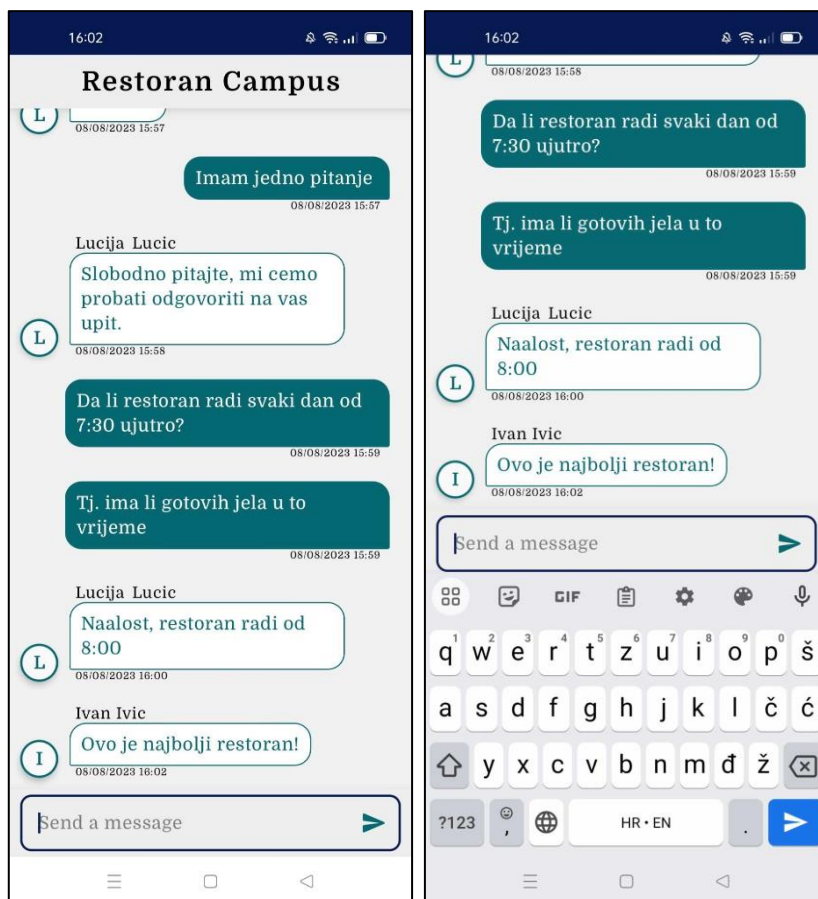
16:02

Restoran Campus

L
08/08/2023 15:57

Imam jedno pitanje
08/08/2023 15:57

Lucija Lucic
Slobodno pitajte, mi cemo probati odgovoriti na vas upit.
L
08/08/2023 15:58

Da li restoran radi svaki dan od 7:30 ujutro?
08/08/2023 15:59

Tj. ima li gotovih jela u to vrijeme
08/08/2023 15:59

Lucija Lucic
Naalost, restoran radi od 8:00
L
08/08/2023 16:00

Ivan Ivic
I
Ovo je najbolji restoran!
08/08/2023 16:02

Send a message

16:02

L
08/08/2023 15:58

Da li restoran radi svaki dan od 7:30 ujutro?
08/08/2023 15:59

Tj. ima li gotovih jela u to vrijeme
08/08/2023 15:59

Lucija Lucic
Naalost, restoran radi od 8:00
L
08/08/2023 16:00

Ivan Ivic
I
Ovo je najbolji restoran!
08/08/2023 16:02

Send a message

GIF

1 q 2 w 3 e 4 r 5 t 6 z 7 u 8 i 9 o 0 p š
a s d f g h j k l č ć
y x c v b n m đ ž
?123 , HR • EN .